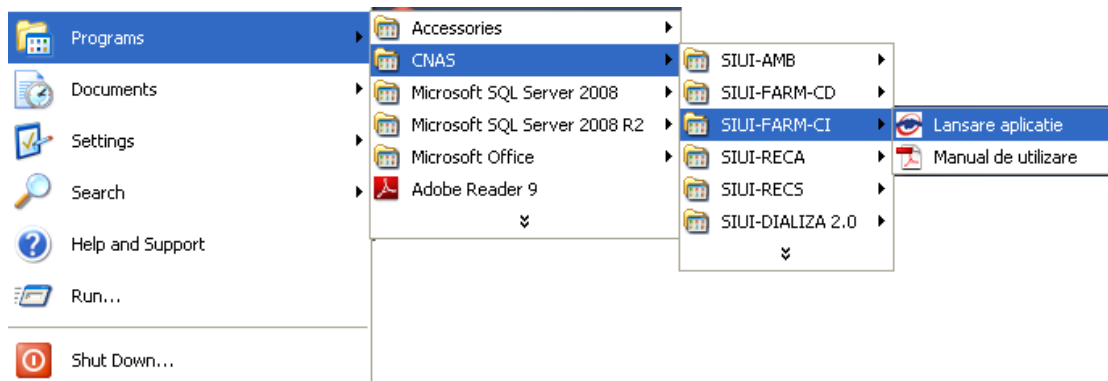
Programs
Documents
Settings
Search
Help and Support
Run...
Shut Down...

Accessories
CNAS
Microsoft SQL Server 2008
Microsoft SQL Server 2008 R2
Microsoft Office
Adobe Reader 9

SIUI-AMB
SIUI-FARM-CD
SIUI-FARM-CI
SIUI-RECA
SIUI-RECS
SIUI-DIALIZA 2.0

Lansare aplicatie
Manual de utilizare